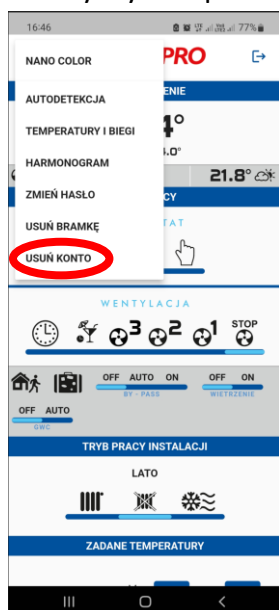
16:46

77%

NANO COLOR

AUTODETEKCJA

TEMPERATURY I BIEGI

HARMONOGRAM

ZMIEŃ HASŁO

USUŃ BRAMKĘ

USUŃ KONTO

PRO

ENIE

4°

.0°

21.8°

CY

TAT

WENTYLACJA

3 2 1 STOP

OFF AUTO ON

BY - PASS

OFF AUTO ON

WIETRZENIE

OFF AUTO

GWC

TRYB PRACY INSTALACJI

LATO

ZADANE TEMPERATURY